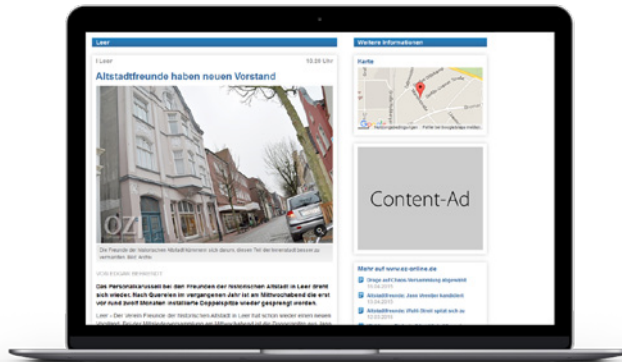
Leer

Weitere Informationen

Leer

10.09 Uhr

Altstadtfreunde haben neuen Vorstand

OZ

Die Freunde der historischen Altstadt können sich darum, dieser Teil der Innenstadt besser zu vermarkten. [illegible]

VON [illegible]

Das Personalkarussell bei den Freunden der historischen Altstadt in Leer dreht sich wieder. Nach Querelen im vergangenen Jahr ist am Mittwochabend die erst vor rund zwölf Monaten installierte Doppelspitze wieder gesprengt worden.

Leer – Der Verein Freunde der historischen Altstadt in Leer hat schon wieder einen neuen Vorstand. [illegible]

Karte

Google

Content-Ad

Mehr auf www.oz-online.de

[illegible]

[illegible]

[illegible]